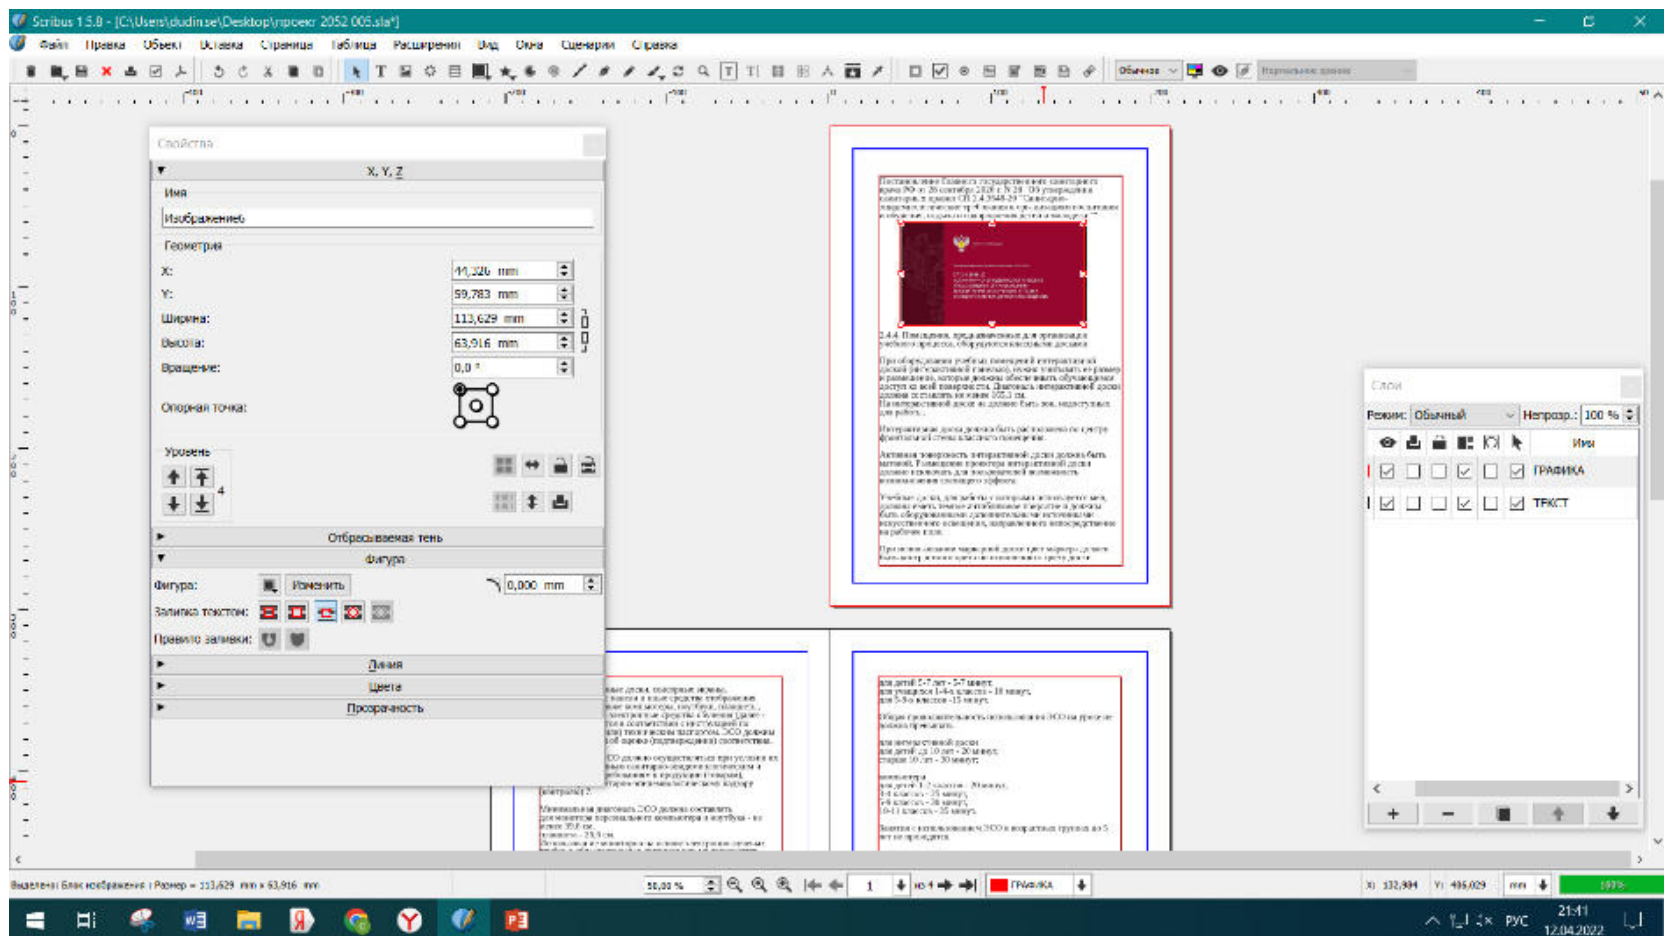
Scribus 1.5.8 - [C:\Users\dudin.se\Desktop\проект 2052 005.sla*]

Файл Правка Объект Вставка Страница Таблица Расширения Вид Окна Сценарии Справка

Свойства

X, Y, Z

Имя

Изображение6

Геометрия

X: 44,326 mm

Y: 59,783 mm

Ширина: 113,629 mm

Высота: 63,916 mm

Вращение: 0,0 °

Опорная точка:

Уровень

4

Отбрасываемая тень

Фигура

Фигура: Изменить 0,000 mm

Заливка текстом:

Правило заливки:

Линия

Цвета

Прозрачность

Слои

Режим: Обычный Непрозр.: 100 %

Имя

ГРАФИКА

ТЕКСТ

Выделено: Блок изображения : Размер = 113,629 mm x 63,916 mm

50,00 % 1 из 4 ГРАФИКА

X: 132,984 Y: 406,029 mm

РУС 21:41 12.04.2022